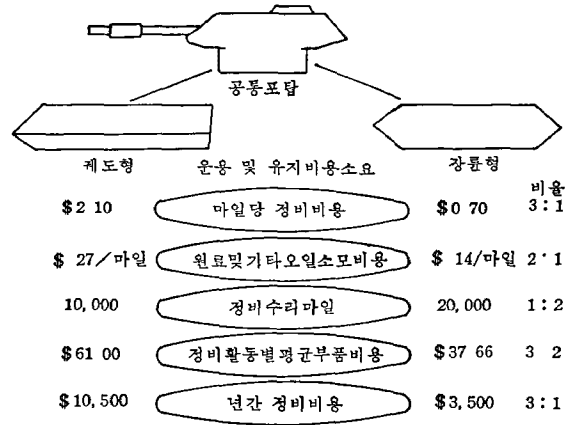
공통포탑

궤도형 운용 및 유지비용소요 장륜형

비율

| | | | |
|---|---|---|---|
| \$2 10 | 마일당 정비비용 | \$0 70 | 3 : 1 |
| \$ 27/마일 | 원료및기타오일소모비용 | \$ 14/마일 | 2 ˙ 1 |
| 10,000 | 정비수리마일 | 20,000 | 1 : 2 |
| \$61 00 | 정비활동별평균부품비용 | \$37 66 | 3 2 |
| \$10,500 | 년간 정비비용 | \$3,500 | 3 : 1 |